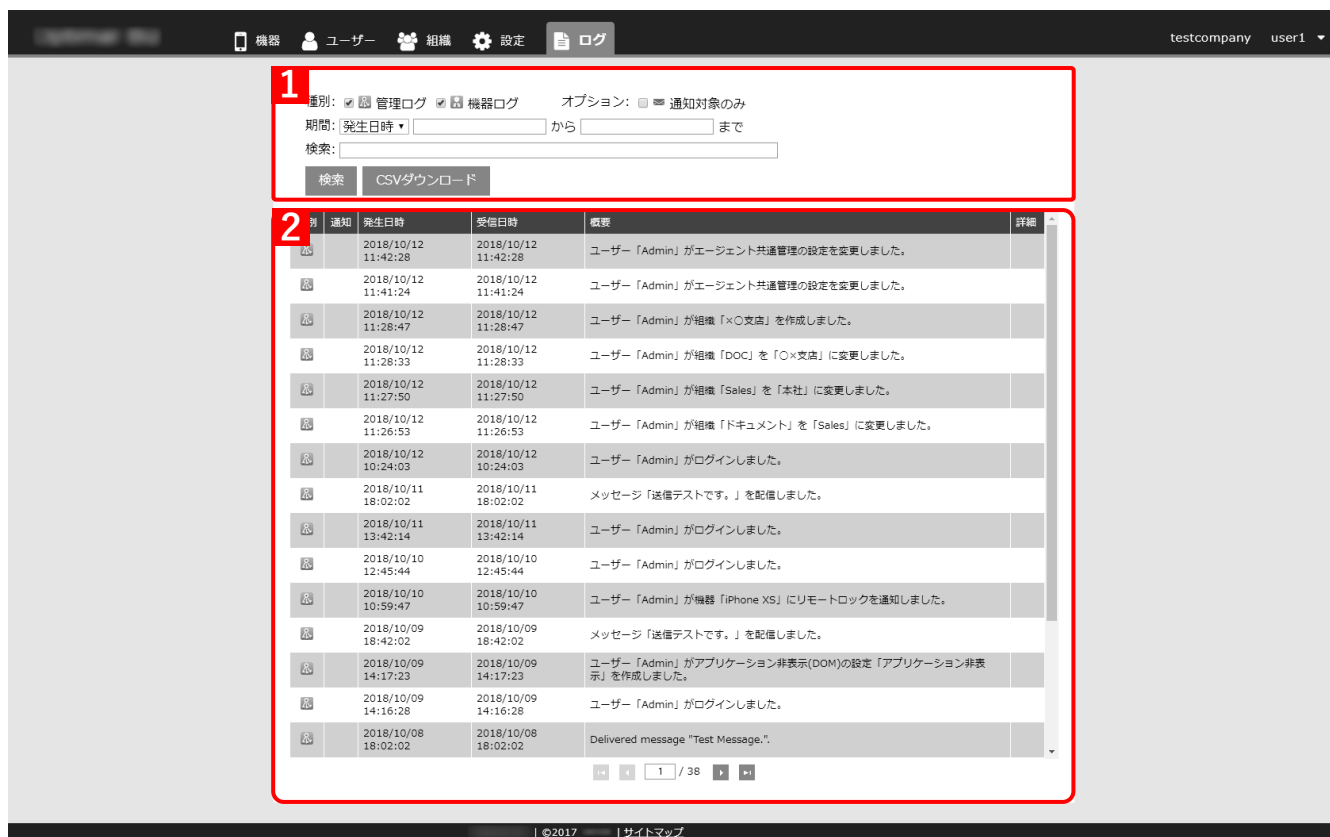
機器 ユーザー 組織 設定 ログ

testcompany user1

1

種別: 管理ログ 機器ログ オプション: 通知対象のみ
期間: 発生日時 から まで
検索:
検索 CSVダウンロード

2

| 種別 | 通知 | 発生日時 | 受信日時 | 概要 | 詳細 |
|---|---|---|---|---|---|
| | | 2018/10/12 11:42:28 | 2018/10/12 11:42:28 | ユーザー「Admin」がエージェント共通管理の設定を変更しました。 | |
| | | 2018/10/12 11:41:24 | 2018/10/12 11:41:24 | ユーザー「Admin」がエージェント共通管理の設定を変更しました。 | |
| | | 2018/10/12 11:28:47 | 2018/10/12 11:28:47 | ユーザー「Admin」が組織「×〇支店」を作成しました。 | |
| | | 2018/10/12 11:28:33 | 2018/10/12 11:28:33 | ユーザー「Admin」が組織「DOC」を「〇×支店」に変更しました。 | |
| | | 2018/10/12 11:27:50 | 2018/10/12 11:27:50 | ユーザー「Admin」が組織「Sales」を「本社」に変更しました。 | |
| | | 2018/10/12 11:26:53 | 2018/10/12 11:26:53 | ユーザー「Admin」が組織「ドキュメント」を「Sales」に変更しました。 | |
| | | 2018/10/12 10:24:03 | 2018/10/12 10:24:03 | ユーザー「Admin」がログインしました。 | |
| | | 2018/10/11 18:02:02 | 2018/10/11 18:02:02 | メッセージ「送信テストです。」を配信しました。 | |
| | | 2018/10/11 13:42:14 | 2018/10/11 13:42:14 | ユーザー「Admin」がログインしました。 | |
| | | 2018/10/10 12:45:44 | 2018/10/10 12:45:44 | ユーザー「Admin」がログインしました。 | |
| | | 2018/10/10 10:59:47 | 2018/10/10 10:59:47 | ユーザー「Admin」が機器「iPhone XS」にリモートロックを通知しました。 | |
| | | 2018/10/09 18:42:02 | 2018/10/09 18:42:02 | メッセージ「送信テストです。」を配信しました。 | |
| | | 2018/10/09 14:17:23 | 2018/10/09 14:17:23 | ユーザー「Admin」がアプリケーション非表示(DOM)の設定「アプリケーション非表示」を作成しました。 | |
| | | 2018/10/09 14:16:28 | 2018/10/09 14:16:28 | ユーザー「Admin」がログインしました。 | |
| | | 2018/10/08 18:02:02 | 2018/10/08 18:02:02 | Delivered message "Test Message.". | |

1 / 38

| ©2017 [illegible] | サイトマップ